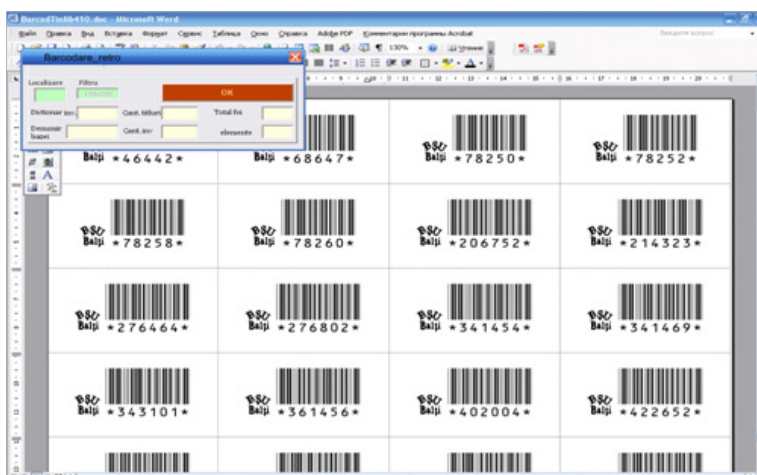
BarcodTistlib410.doc - Microsoft Word

Файл Правка Вид Вставка Формат Сервис Таблица Окно Справка Adobe PDF Комментарии программы Acrobat

Введите вопрос

130% Чтение

Barcodare_retro

Localizare
Filtru
OK
Dictionar inv.
Cant. titluri
Total fis
Denumire lucrari
Cant. inv
elemente

Bălți *46442*
Bălți *68647*
BSU Bălți *78250*
BSU Bălți *78252*

BSU Bălți *78258*
BSU Bălți *78260*
BSU Bălți *206752*
BSU Bălți *214323*

BSU Bălți *276464*
BSU Bălți *276802*
BSU Bălți *341454*
BSU Bălți *341469*

BSU Bălți *343101*
BSU Bălți *361456*
BSU Bălți *402004*
BSU Bălți *422652*